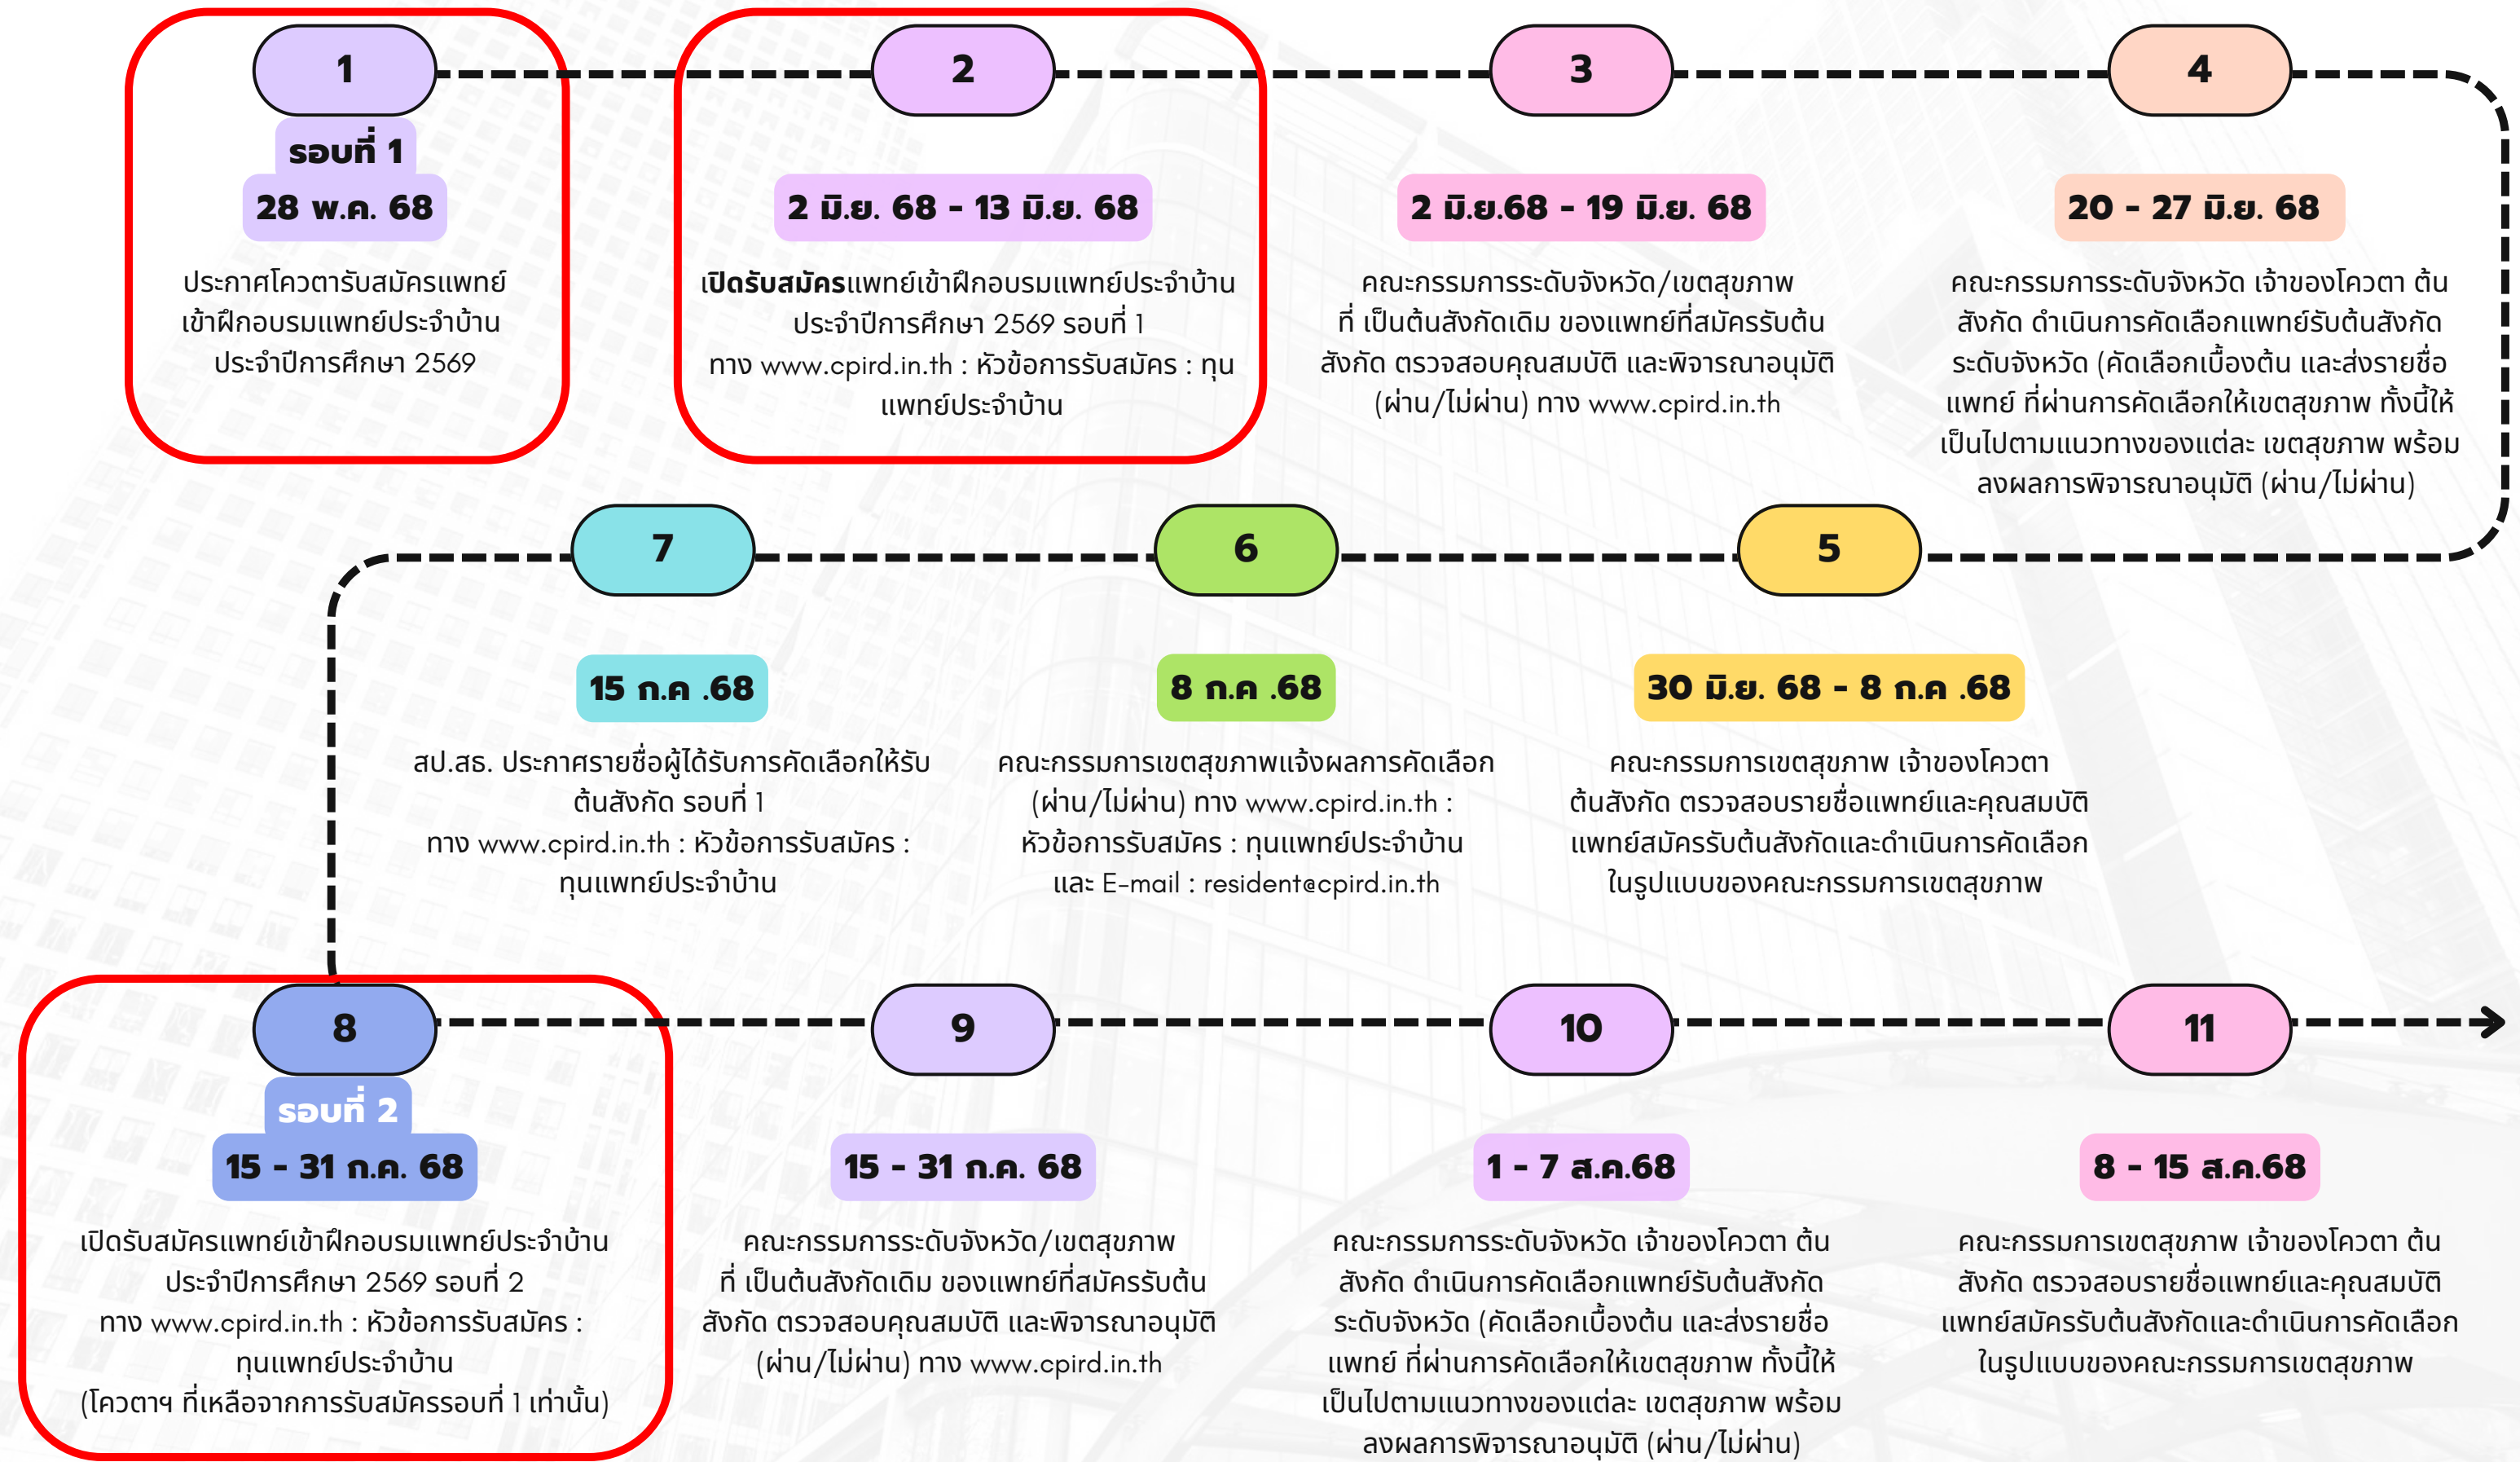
1
รอบที่ 1
28 พ.ค. 68
ประกาศโควตารับสมัครแพทย์เข้าฝึกอบรมแพทย์ประจำบ้าน ประจำปีการศึกษา 2569

2
2 มิ.ย. 68 - 13 มิ.ย. 68
เปิดรับสมัครแพทย์เข้าฝึกอบรมแพทย์ประจำบ้าน ประจำปีการศึกษา 2569 รอบที่ 1 ทาง www.cpird.in.th : หัวข้อการรับสมัคร : ทุนแพทย์ประจำบ้าน

3
2 มิ.ย.68 - 19 มิ.ย. 68
คณะกรรมการระดับจังหวัด/เขตสุขภาพ ที่ เป็นต้นสังกัดเดิม ของแพทย์ที่สมัครรับต้นสังกัด ตรวจสอบคุณสมบัติ และพิจารณาอนุมัติ (ผ่าน/ไม่ผ่าน) ทาง www.cpird.in.th

4
20 - 27 มิ.ย. 68
คณะกรรมการระดับจังหวัด เจ้าของโควตา ต้นสังกัด ดำเนินการคัดเลือกแพทย์รับต้นสังกัดระดับจังหวัด (คัดเลือกเบื้องต้น และส่งรายชื่อแพทย์ ที่ผ่านการคัดเลือกให้เขตสุขภาพ ทั้งนี้ให้เป็นไปตามแนวทางของแต่ละ เขตสุขภาพ พร้อมลงผลการพิจารณาอนุมัติ (ผ่าน/ไม่ผ่าน)

7
15 ก.ค .68
สป.สธ. ประกาศรายชื่อผู้ได้รับการคัดเลือกให้รับต้นสังกัด รอบที่ 1 ทาง www.cpird.in.th : หัวข้อการรับสมัคร : ทุนแพทย์ประจำบ้าน

6
8 ก.ค .68
คณะกรรมการเขตสุขภาพแจ้งผลการคัดเลือก (ผ่าน/ไม่ผ่าน) ทาง www.cpird.in.th : หัวข้อการรับสมัคร : ทุนแพทย์ประจำบ้าน และ E-mail : resident@cpird.in.th

5
30 มิ.ย. 68 - 8 ก.ค .68
คณะกรรมการเขตสุขภาพ เจ้าของโควตา ต้นสังกัด ตรวจสอบรายชื่อแพทย์และคุณสมบัติแพทย์สมัครรับต้นสังกัดและดำเนินการคัดเลือกในรูปแบบของคณะกรรมการเขตสุขภาพ

8
รอบที่ 2
15 - 31 ก.ค. 68
เปิดรับสมัครแพทย์เข้าฝึกอบรมแพทย์ประจำบ้าน ประจำปีการศึกษา 2569 รอบที่ 2 ทาง www.cpird.in.th : หัวข้อการรับสมัคร : ทุนแพทย์ประจำบ้าน (โควตาฯ ที่เหลือจากการรับสมัครรอบที่ 1 เท่านั้น)

9
15 - 31 ก.ค. 68
คณะกรรมการระดับจังหวัด/เขตสุขภาพ ที่ เป็นต้นสังกัดเดิม ของแพทย์ที่สมัครรับต้นสังกัด ตรวจสอบคุณสมบัติ และพิจารณาอนุมัติ (ผ่าน/ไม่ผ่าน) ทาง www.cpird.in.th

10
1 - 7 ส.ค.68
คณะกรรมการระดับจังหวัด เจ้าของโควตา ต้นสังกัด ดำเนินการคัดเลือกแพทย์รับต้นสังกัดระดับจังหวัด (คัดเลือกเบื้องต้น และส่งรายชื่อแพทย์ ที่ผ่านการคัดเลือกให้เขตสุขภาพ ทั้งนี้ให้เป็นไปตามแนวทางของแต่ละ เขตสุขภาพ พร้อมลงผลการพิจารณาอนุมัติ (ผ่าน/ไม่ผ่าน)

11
8 - 15 ส.ค.68
คณะกรรมการเขตสุขภาพ เจ้าของโควตา ต้นสังกัด ตรวจสอบรายชื่อแพทย์และคุณสมบัติแพทย์สมัครรับต้นสังกัดและดำเนินการคัดเลือกในรูปแบบของคณะกรรมการเขตสุขภาพ